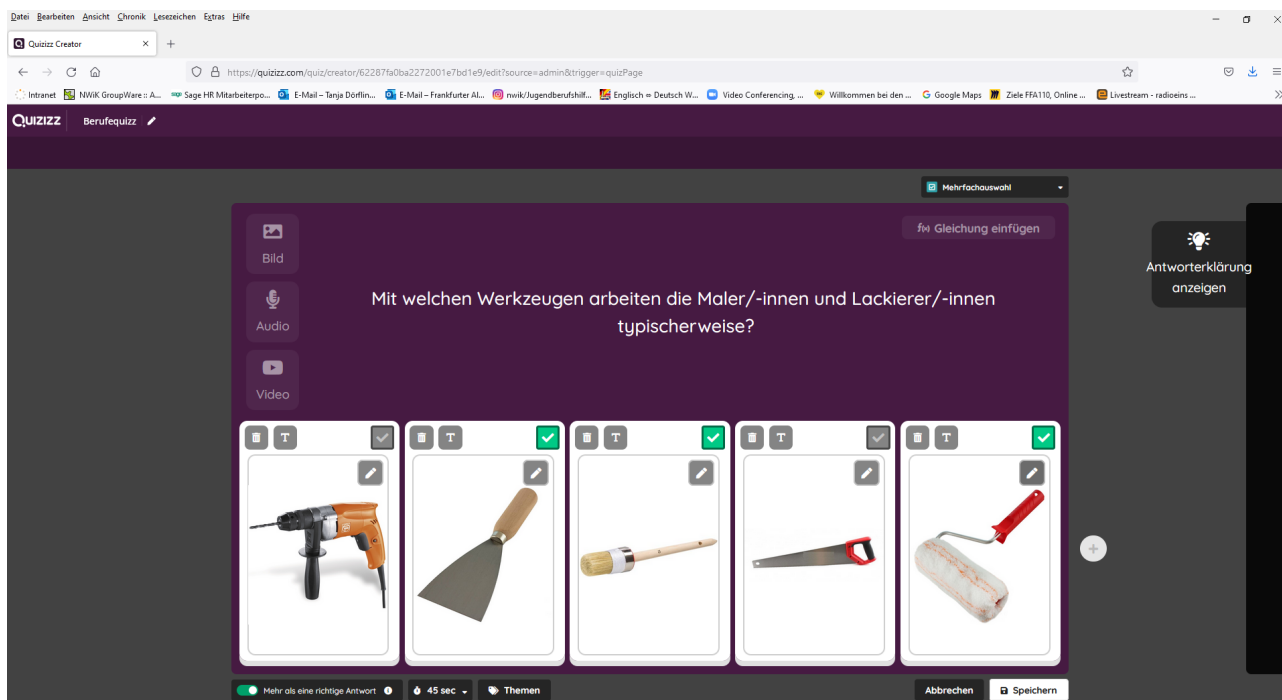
Datei Bearbeiten Ansicht Chronik Lesezeichen Extras Hilfe

Quizizz Creator

https://quizizz.com/quiz/creator/62287fa0ba2272001e7bd1e9/edit?source=admin&trigger=quizPage

Intranet NWiK GroupWare :: A... Sage HR Mitarbeiterpo... E-Mail – Tanja Dörflin... E-Mail – Frankfurter Al... nwik/Jugendberufshilf... Englisch ⇔ Deutsch W... Video Conferencing, ... Willkommen bei den ... Google Maps Ziele FFA110, Online ... Livestream - radioeins ...

QUIZIZZ Berufequizz

Mehrfachauswahl

Bild

Audio

Video

Gleichung einfügen

Mit welchen Werkzeugen arbeiten die Maler/-innen und Lackierer/-innen typischerweise?

Antworterklärung anzeigen

Mehr als eine richtige Antwort 45 sec Themen Abbrechen Speichern